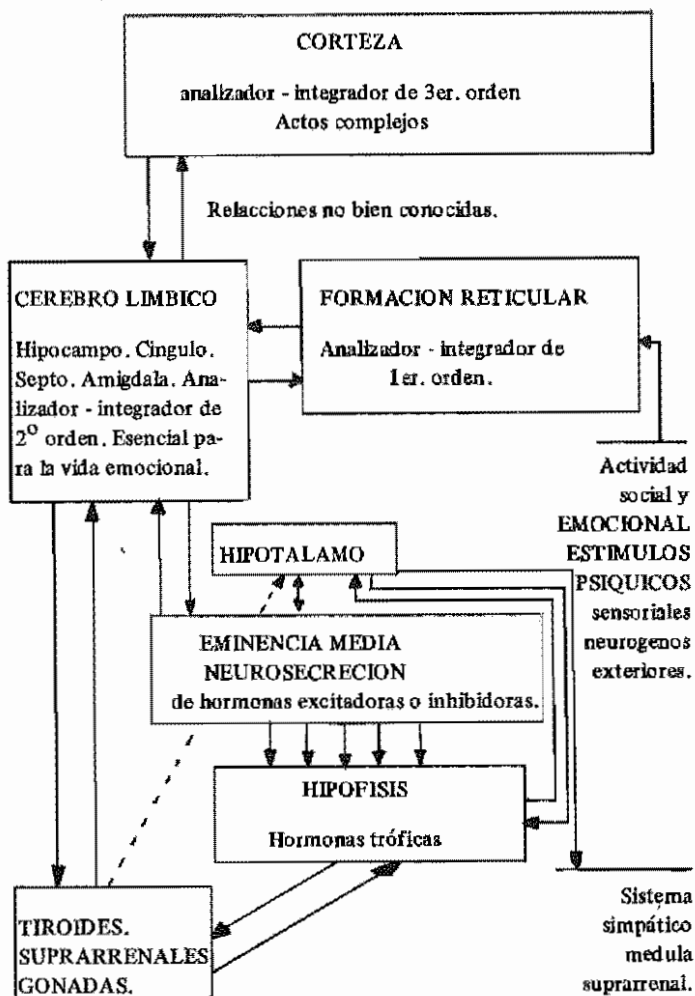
CORTEZA

analizador - integrador de 3er. orden
Actos complejos

Relacciones no bien conocidas.

CEREBRO LIMBICO

Hipocampo. Cingulo. Septo. Amigdala. Analizador - integrador de $2^{o}$ orden. Esencial para la vida emocional.

FORMACION RETICULAR

Analizador - integrador de 1er. orden.

Actividad social y EMOCIONAL ESTIMULOS PSIQUICOS sensoriales neurogenos exteriores.

HIPOTALAMO

EMINENCIA MEDIA
NEUROSECRECION
de hormonas excitadoras o inhibidoras.

HIPOFISIS

Hormonas tróficas

Sistema simpático medula suprarrenal.

TIROIDES.
SUPRARRENALES
GONADAS.